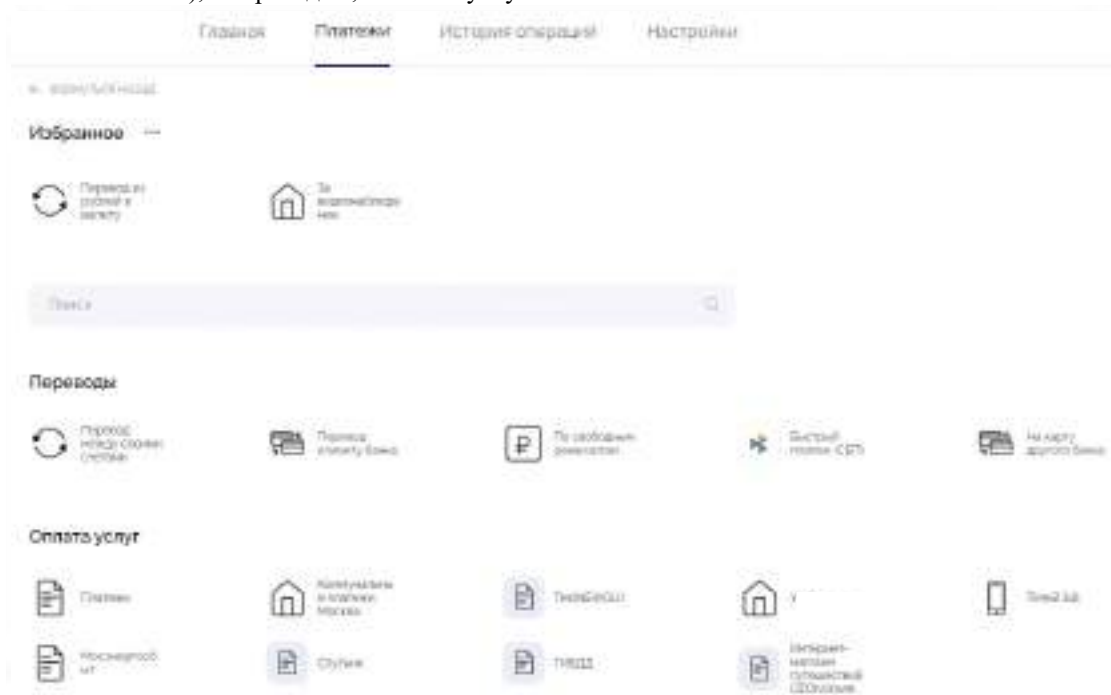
Главная Платежи История операций Настройки

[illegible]

Избранное

Перевод из рублей в валюту

За водоснабжение

Поиск

Переводы

Перевод между своими счетами

Перевод клиенту банка

По свободным реквизитам

Быстрый платеж СБП

На карту другого банка

Оплата услуг

Платежи

Коммунальные платежи Москва

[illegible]

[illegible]

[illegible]

Мосэнергосбыт

Случаи

ГИБДД

Интернет-магазин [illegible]